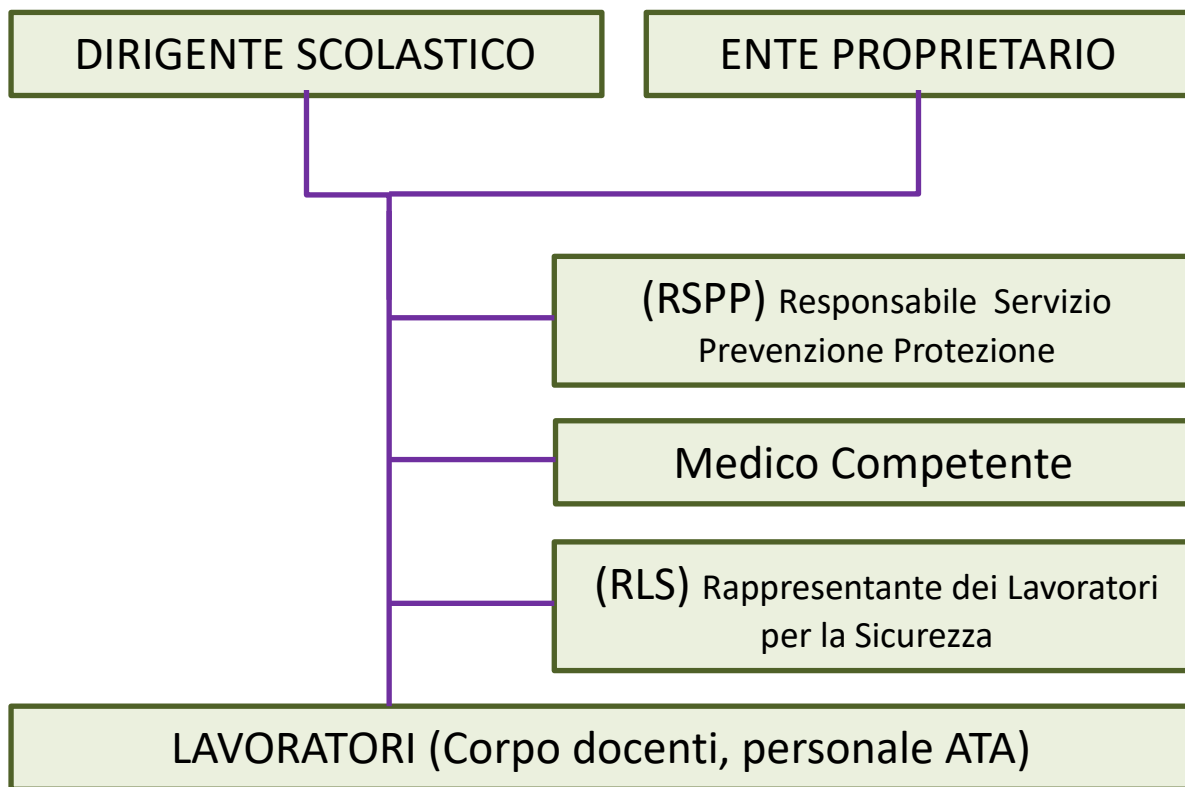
DIRIGENTE SCOLASTICO

ENTE PROPRIETARIO

(RSPP) Responsabile Servizio Prevenzione Protezione

Medico Competente

(RLS) Rappresentante dei Lavoratori per la Sicurezza

LAVORATORI (Corpo docenti, personale ATA)